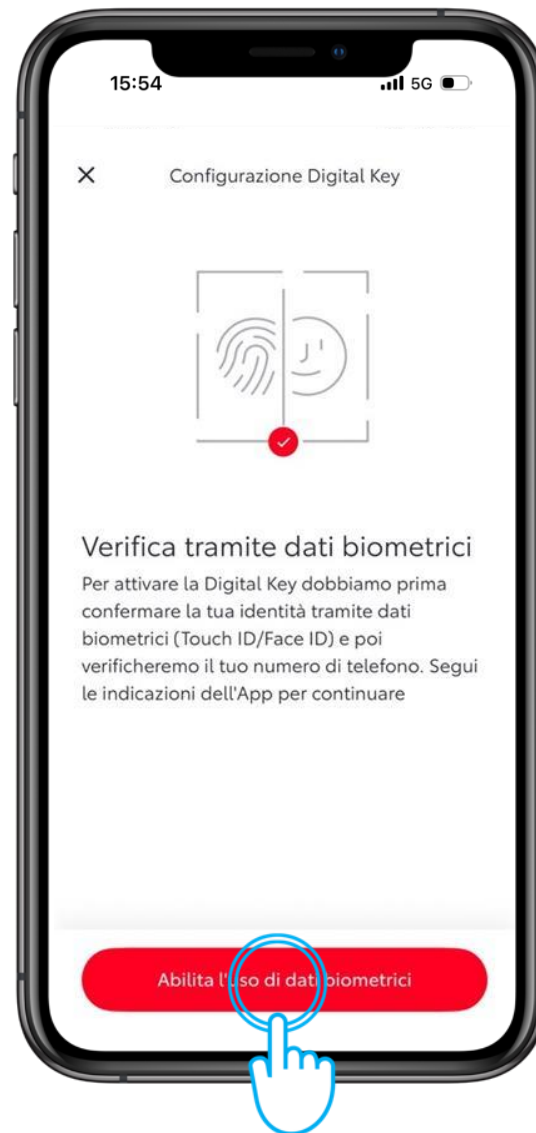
15:54
5G

×
Configurazione Digital Key

Verifica tramite dati biometrici
Per attivare la Digital Key dobbiamo prima confermare la tua identità tramite dati biometrici (Touch ID/Face ID) e poi verificheremo il tuo numero di telefono. Segui le indicazioni dell'App per continuare

Abilita l'uso di dati biometrici